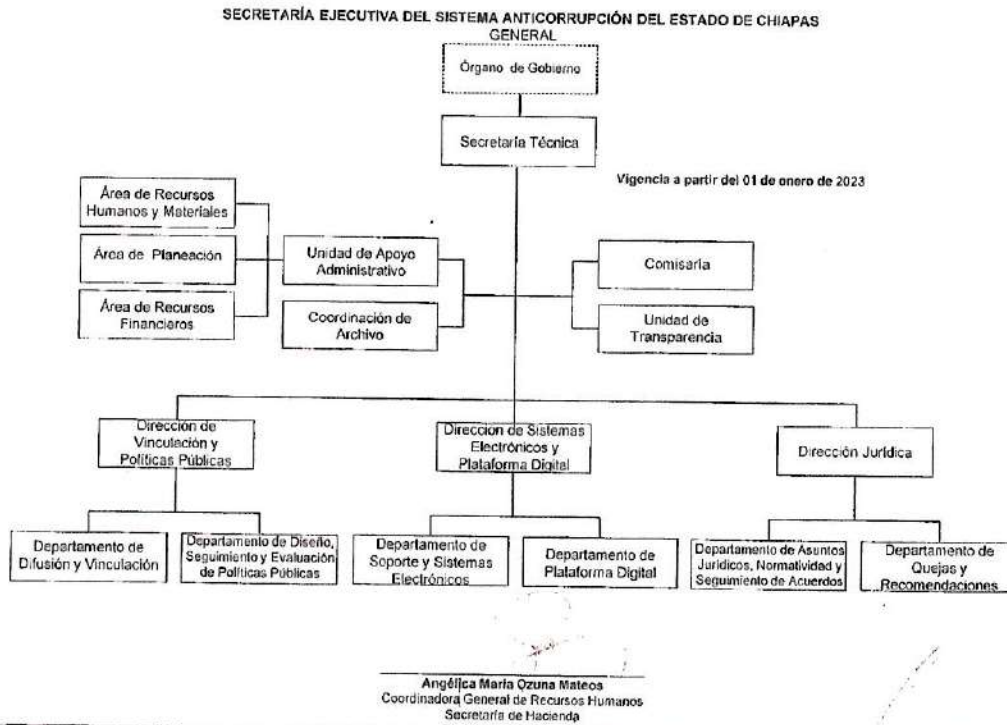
SECRETARÍA EJECUTIVA DEL SISTEMA ANTICORRUPCIÓN DEL ESTADO DE CHIAPAS
GENERAL

Órgano de Gobierno

Secretaría Técnica

Vigencia a partir del 01 de enero de 2023

Área de Recursos Humanos y Materiales

Área de Planeación

Área de Recursos Financieros

Unidad de Apoyo Administrativo

Coordinación de Archivo

Comisaría

Unidad de Transparencia

Dirección de Vinculación y Políticas Públicas

Direccion de Sistemas Electrónicos y Plataforma Digital

Dirección Jurídica

Departamento de Difusión y Vinculación

Departamento de Diseño, Seguimiento y Evaluación de Políticas Públicas

Departamento de Soporte y Sistemas Electrónicos

Departamento de Plataforma Digital

Departamento de Asuntos Jurídicos, Normatividad y Seguimiento de Acuerdos

Departamento de Quejas y Recomendaciones

Angélica María Ozuna Mateos
Coordinadora General de Recursos Humanos
Secretaría de Hacienda